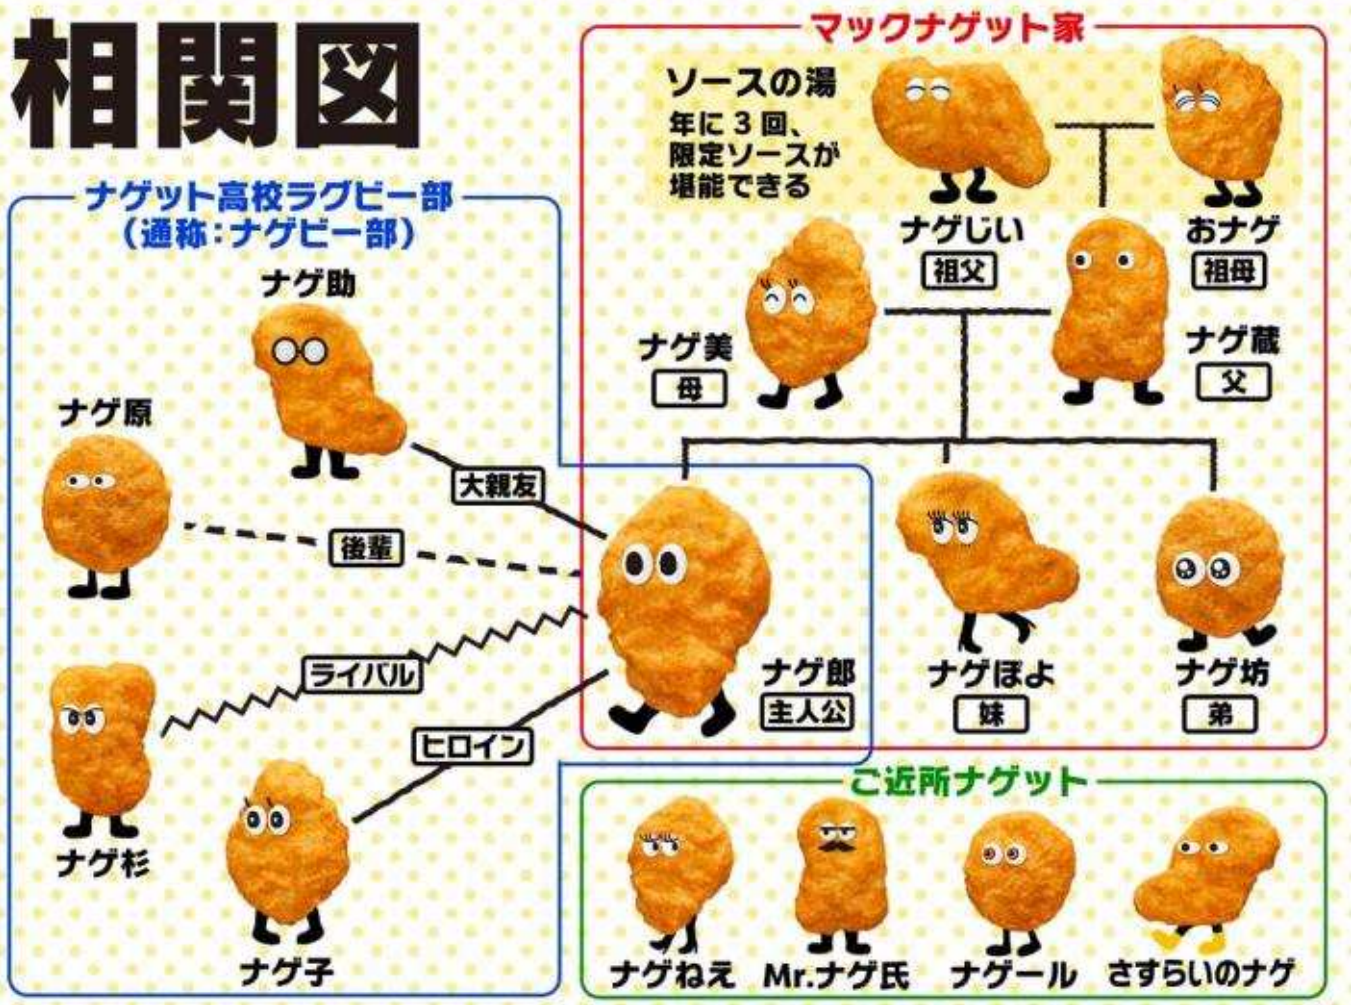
相関図

マックナゲット家

ソースの湯
年に３回、限定ソースが堪能できる

ナゲじい
祖父

おナゲ
祖母

ナゲ美
母

ナゲ蔵
父

ナゲ郎
主人公

ナゲぽよ
妹

ナゲ坊
弟

ナゲット高校ラグビー部
（通称：ナゲビー部）

ナゲ助

ナゲ原

大親友

後輩

ライバル

ヒロイン

ナゲ杉

ナゲ子

ご近所ナゲット

ナゲねえ
Mr.ナゲ氏
ナゲール
さすらいのナゲ